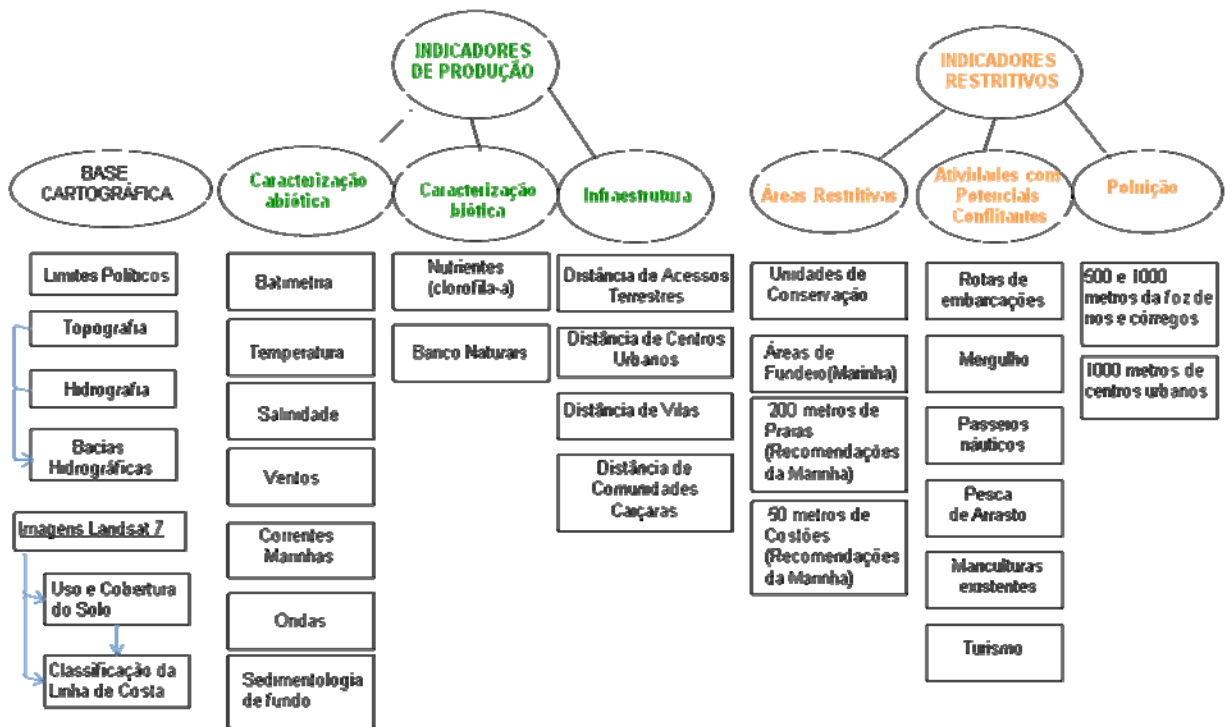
INDICADORES DE PRODUÇÃO

INDICADORES RESTRITIVOS

BASE CARTOGRÁFICA

Caracterização abiótica

Caracterização biótica

Infraestrutura

Áreas Restritivas

Atividades com Potenciais Conflitantes

Poluição

Limites Políticos

Topografia

Hidrografia

Bacias Hidrográficas

Imagens Landsat 7

Uso e Cobertura do Solo

Classificação da Linha de Costa

Batimetria

Temperatura

Salinidade

Ventos

Correntes Marinhas

Ondas

Sedimentologia de fundo

Nutrientes (clorofila-a)

Banco Naturais

Distância de Acessos Terrestres

Distância de Centros Urbanos

Distância de Vilas

Distância de Comunidades Caiçaras

Unidades de Conservação

Áreas de Fundeio(Marinha)

200 metros de Praias (Recomendações da Marinha)

50 metros de Costões (Recomendações da Marinha)

Rotas de embarcações

Mergulho

Passeios náuticos

Pesca de Arrasto

Maricultura existentes

Turismo

500 e 1000 metros da foz de rios e córregos

1000 metros de centros urbanos